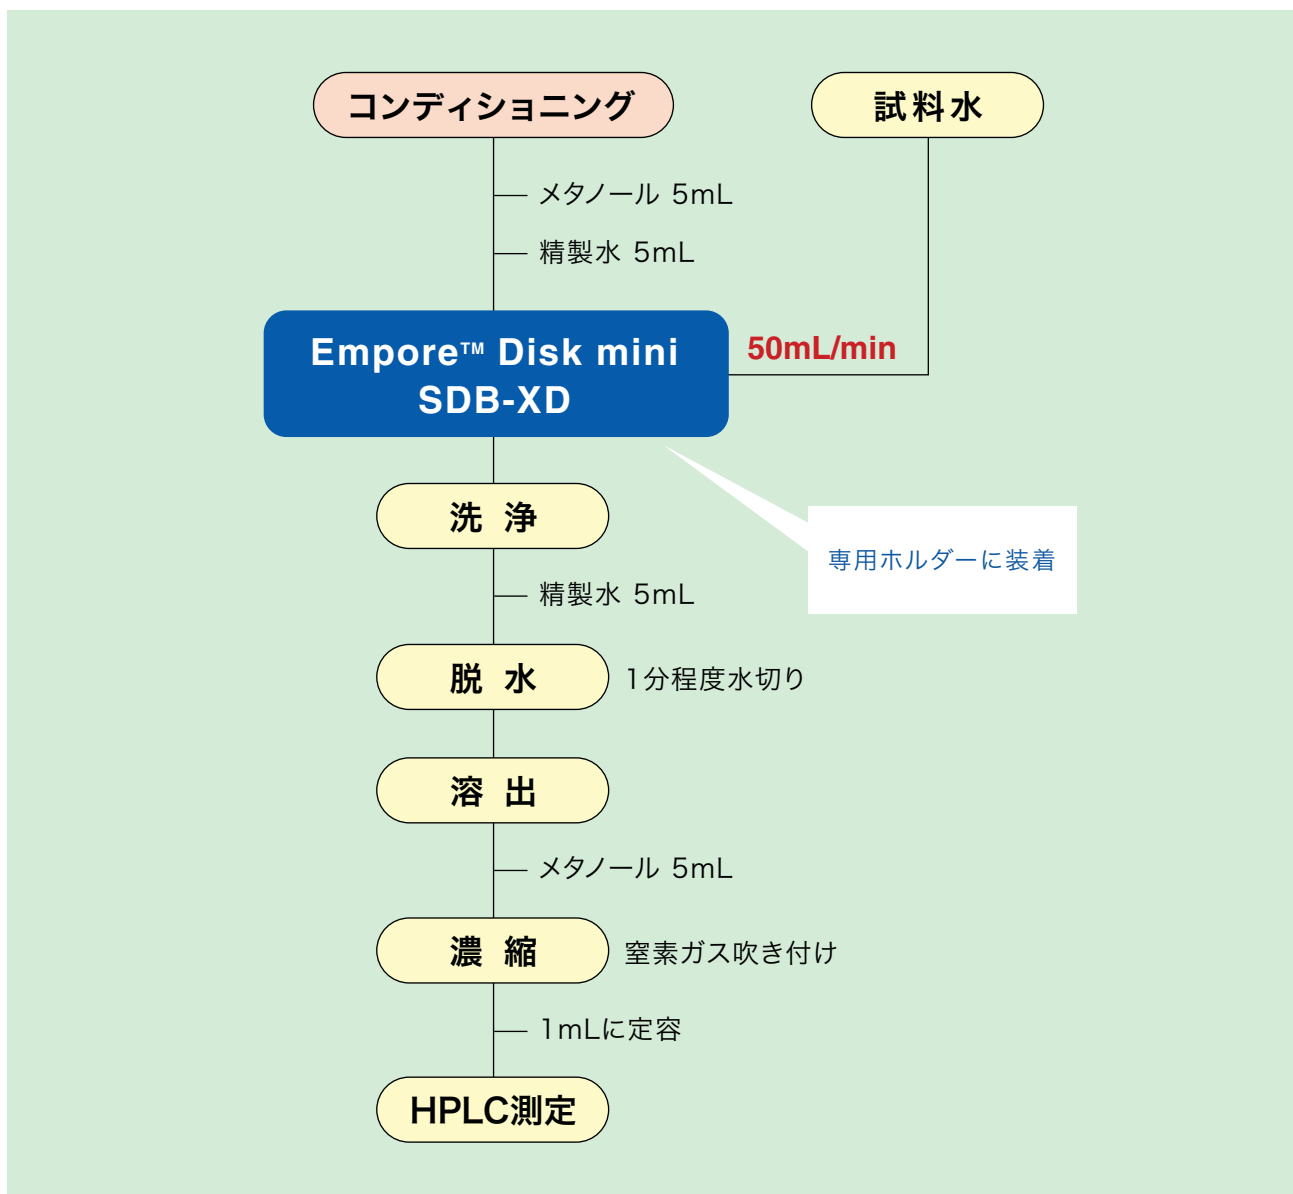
コンディショニング

試料水

メタノール 5mL

精製水 5mL

Empore™ Disk mini SDB-XD

50mL/min

洗 浄

専用ホルダーに装着

精製水 5mL

脱 水

1分程度水切り

溶 出

メタノール 5mL

濃 縮

窒素ガス吹き付け

1mLに定容

HPLC測定